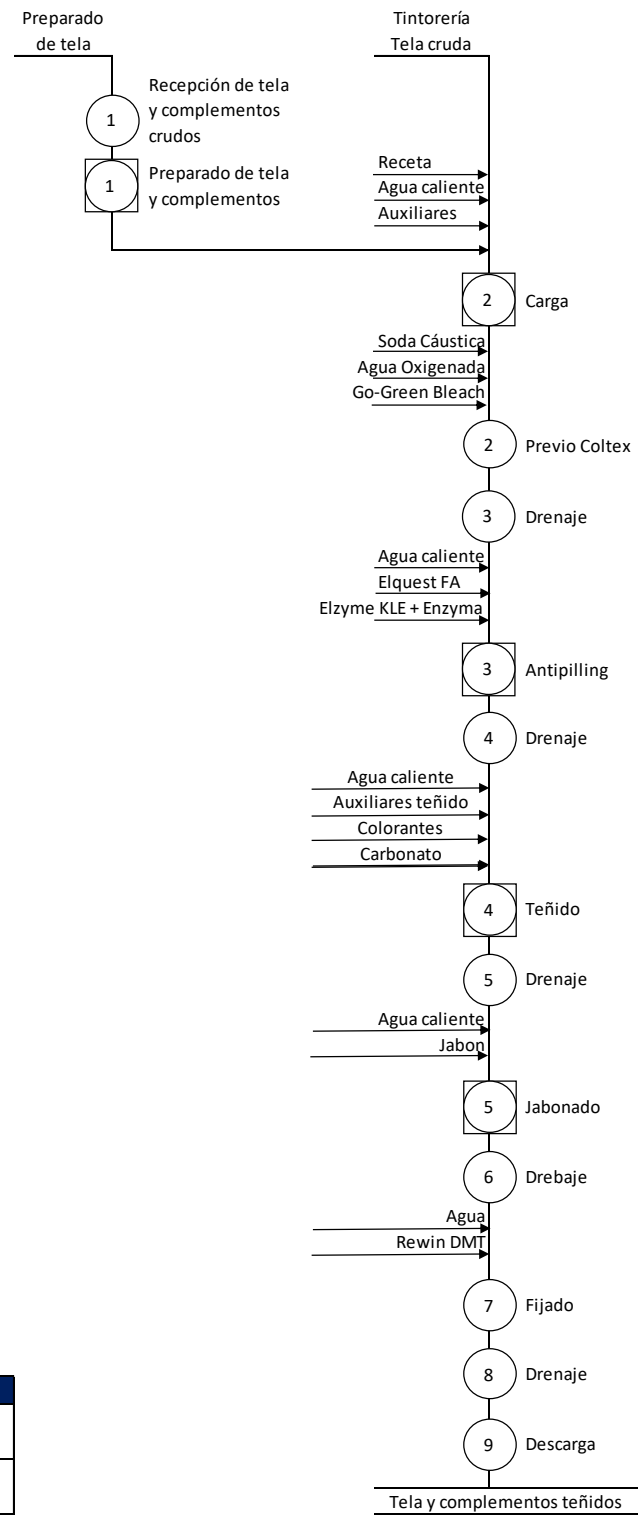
Preparado de tela

Tintorería
Tela cruda

1 Recepción de tela y complementos crudos

1 Preparado de tela y complementos

Receta
Agua caliente
Auxiliares

2 Carga

Soda Cáustica
Agua Oxigenada
Go-Green Bleach

2 Previo Coltex

3 Drenaje

Agua caliente
Elquest FA
Elzyme KLE + Enzyma

3 Antipilling

4 Drenaje

Agua caliente
Auxiliares teñido
Colorantes
Carbonato

4 Teñido

5 Drenaje

Agua caliente
Jabon

5 Jabonado

6 Drebaje

Agua
Rewin DMT

7 Fijado

8 Drenaje

9 Descarga

Tela y complementos teñidos